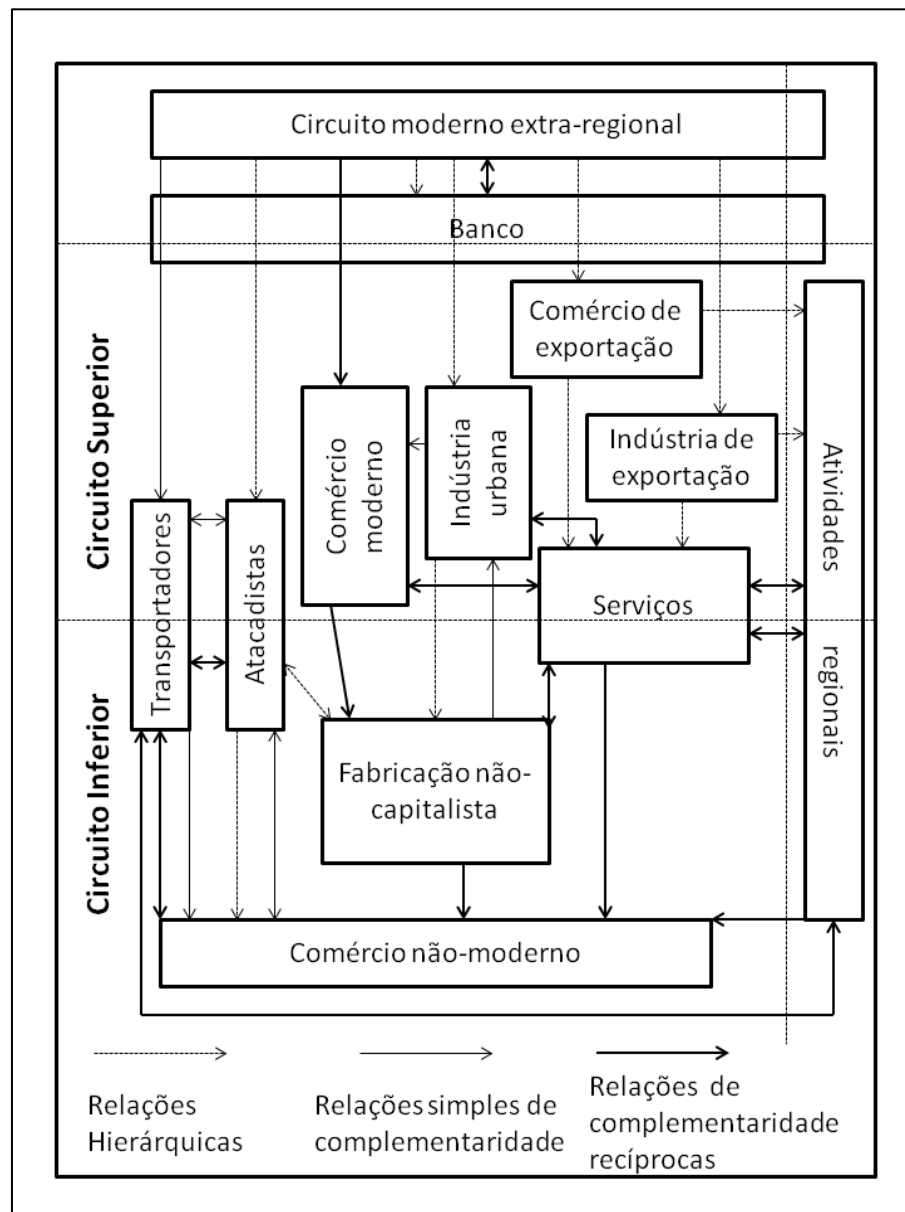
Circuito moderno extra-regional

Banco

Circuito Superior

Comércio de exportação

Comércio moderno

Indústria urbana

Indústria de exportação

Atividades

Transportadores

Atacadistas

Serviços

regionais

Circuito Inferior

Fabricação não-capitalista

Comércio não-moderno

Relações Hierárquicas

Relações simples de complementaridade

Relações de complementaridade recíprocas